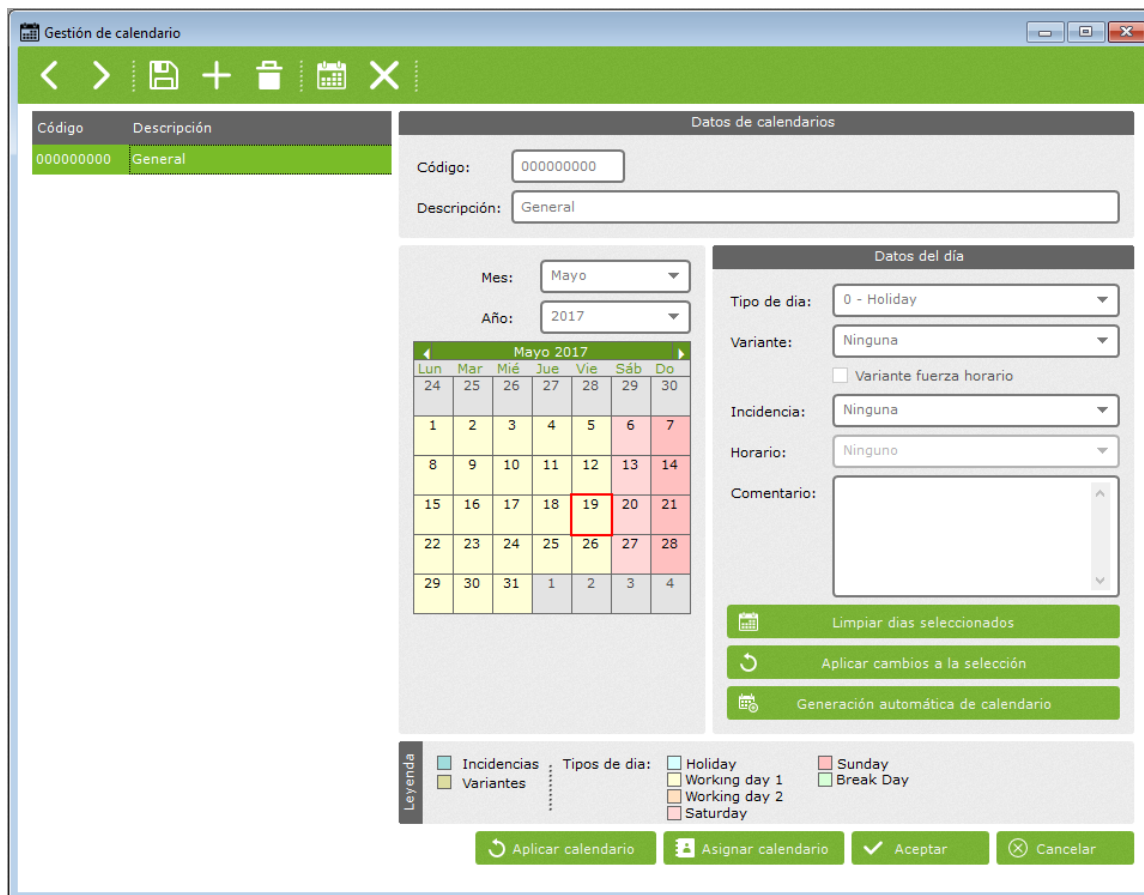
Gestión de calendario

| Código | Descripción |
|---|---|
| 000000000 | General |

Datos de calendarios

Código: 000000000

Descripción: General

Mes: Mayo

Año: 2017

Mayo 2017

| Lun | Mar | Mié | Jue | Vie | Sáb | Do |
|---|---|---|---|---|---|---|
| 24 | 25 | 26 | 27 | 28 | 29 | 30 |
| 1 | 2 | 3 | 4 | 5 | 6 | 7 |
| 8 | 9 | 10 | 11 | 12 | 13 | 14 |
| 15 | 16 | 17 | 18 | 19 | 20 | 21 |
| 22 | 23 | 24 | 25 | 26 | 27 | 28 |
| 29 | 30 | 31 | 1 | 2 | 3 | 4 |

Datos del día

Tipo de dia: 0 - Holiday

Variante: Ninguna

Variante fuerza horario

Incidencia: Ninguna

Horario: Ninguno

Comentario:

Limpiar dias seleccionados

Aplicar cambios a la selección

Generación automática de calendario

Leyenda

Incidencias
Variantes

Tipos de dia:
Holiday
Working day 1
Working day 2
Saturday
Sunday
Break Day

Aplicar calendario
Asignar calendario
Aceptar
Cancelar